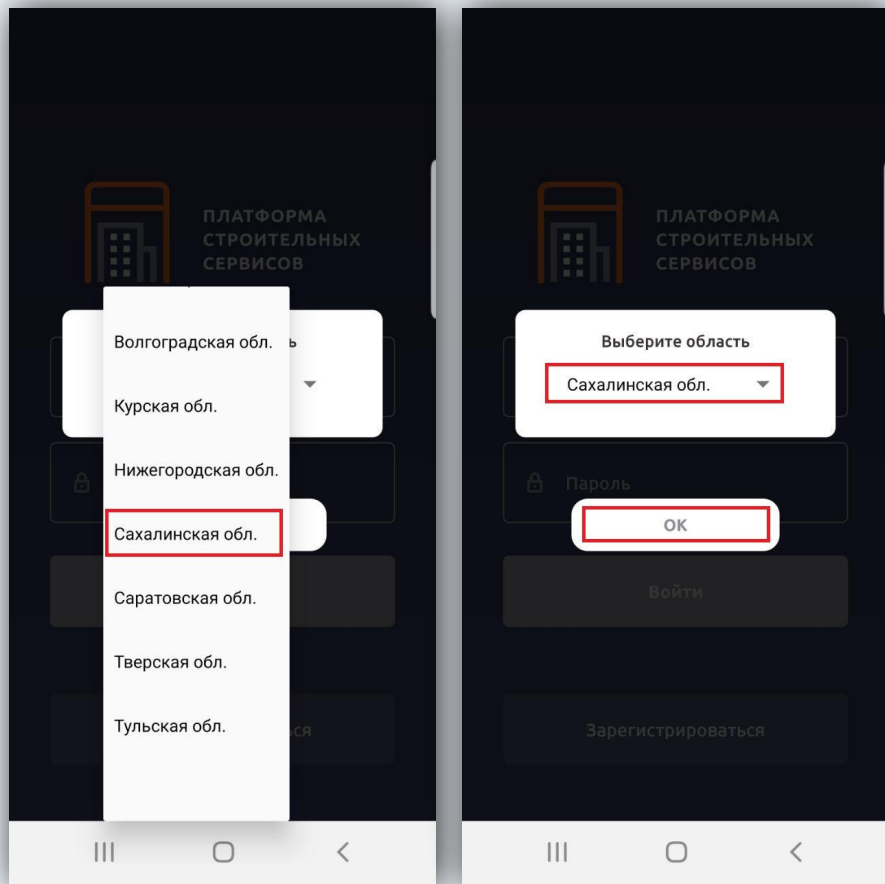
ПЛАТФОРМА СТРОИТЕЛЬНЫХ СЕРВИСОВ

ь

Волгоградская обл.

Курская обл.

Нижегородская обл.

Сахалинская обл.

Саратовская обл.

Тверская обл.

Тульская обл.

ься

ПЛАТФОРМА СТРОИТЕЛЬНЫХ СЕРВИСОВ

Выберите область

Сахалинская обл.

Пароль

ОК

Войти

Зарегистрироваться